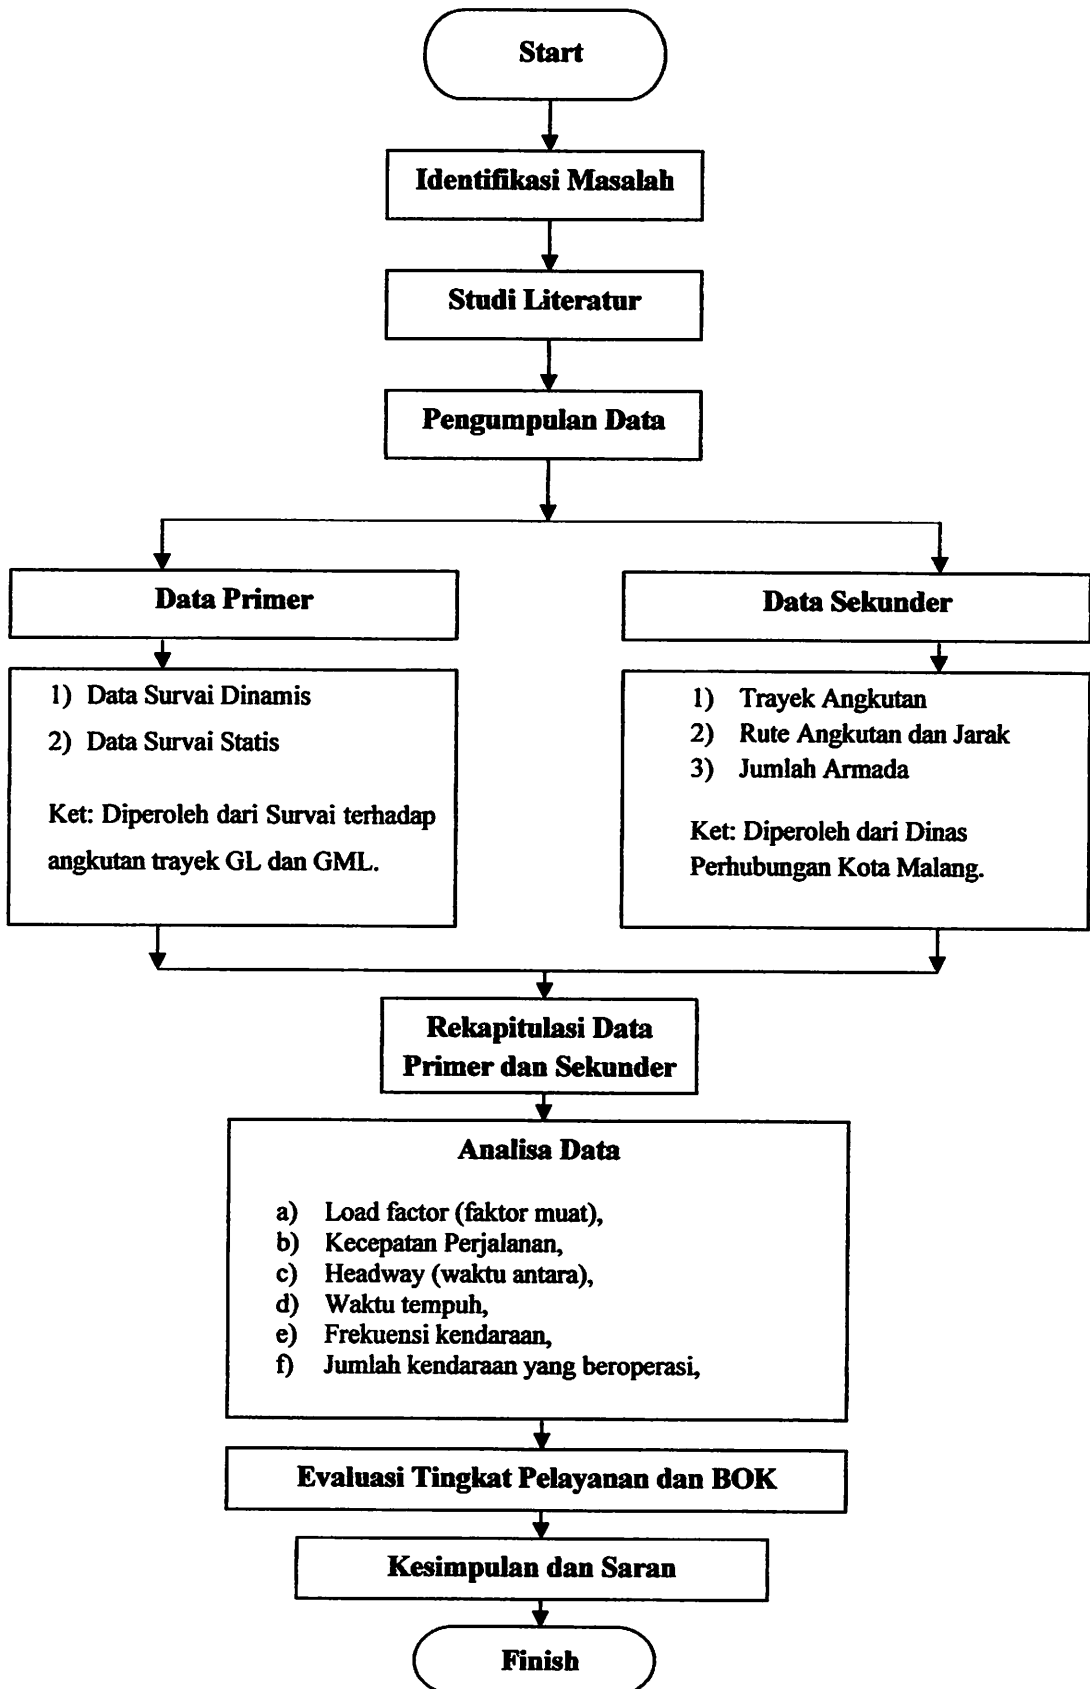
Start

Identifikasi Masalah

Studi Literatur

Pengumpulan Data

Data Primer

1) Data Survai Dinamis
2) Data Survai Statis

Ket: Diperoleh dari Survai terhadap angkutan trayek GL dan GML.

Data Sekunder

1) Trayek Angkutan
2) Rute Angkutan dan Jarak
3) Jumlah Armada

Ket: Diperoleh dari Dinas Perhubungan Kota Malang.

Rekapitulasi Data Primer dan Sekunder

Analisa Data

a) Load factor (faktor muat),
b) Kecepatan Perjalanan,
c) Headway (waktu antara),
d) Waktu tempuh,
e) Frekuensi kendaraan,
f) Jumlah kendaraan yang beroperasi,

Evaluasi Tingkat Pelayanan dan BOK

Kesimpulan dan Saran

Finish